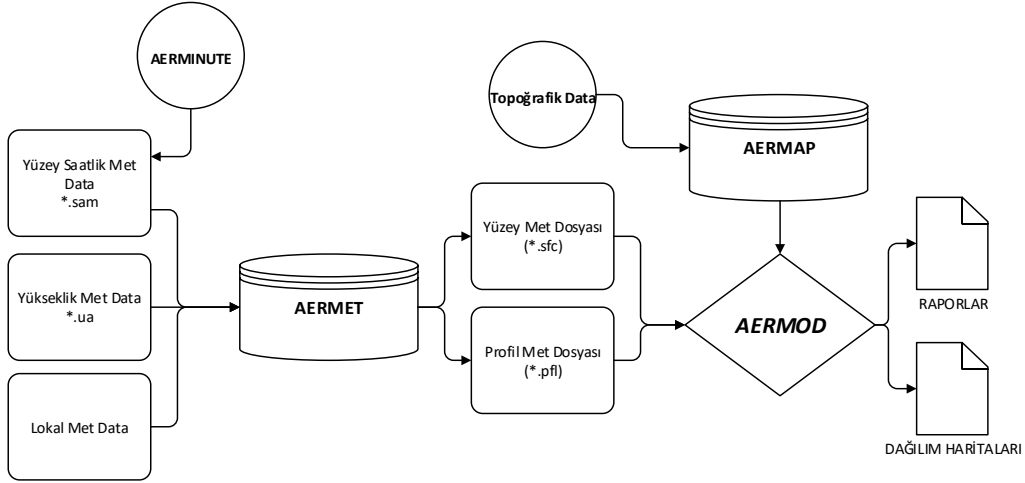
AERMINUTE

Topoğrafik Data

AERMAP

Yüzey Saatlik Met Data
*.sam

Yükseklik Met Data
*.ua

Lokal Met Data

AERMET

Yüzey Met Dosyası
(*.sfc)

Profil Met Dosyası
(*.pfl)

AERMOD

RAPORLAR

DAĞILIM HARİTALARI